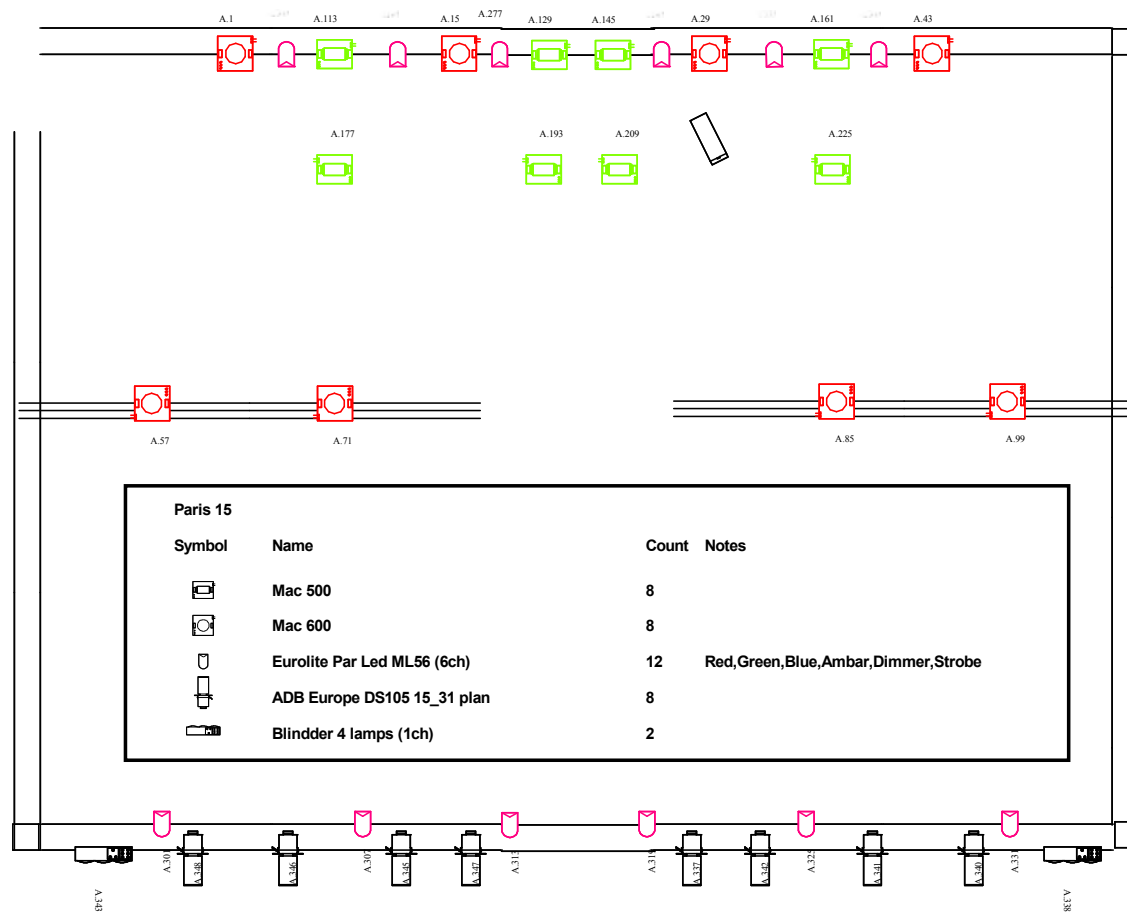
A.1 A.113 A.15 A.277 A.129 A.145 A.29 A.161 A.43

A.177 A.193 A.209 A.225

A.57 A.71 A.85 A.99

Paris 15

| Symbol | Name | Count | Notes |
|---|---|---|---|
| | Mac 500 | 8 | |
| | Mac 600 | 8 | |
| | Eurolite Par Led ML56 (6ch) | 12 | Red,Green,Blue,Ambar,Dimmer,Strobe |
| | ADB Europe DS105 15_31 plan | 8 | |
| | Blindder 4 lamps (1ch) | 2 | |

A.343 A.301 A.348 A.346 A.307 A.345 A.347 A.313 A.319 A.337 A.342 A.325 A.341 A.340 A.331 A.338